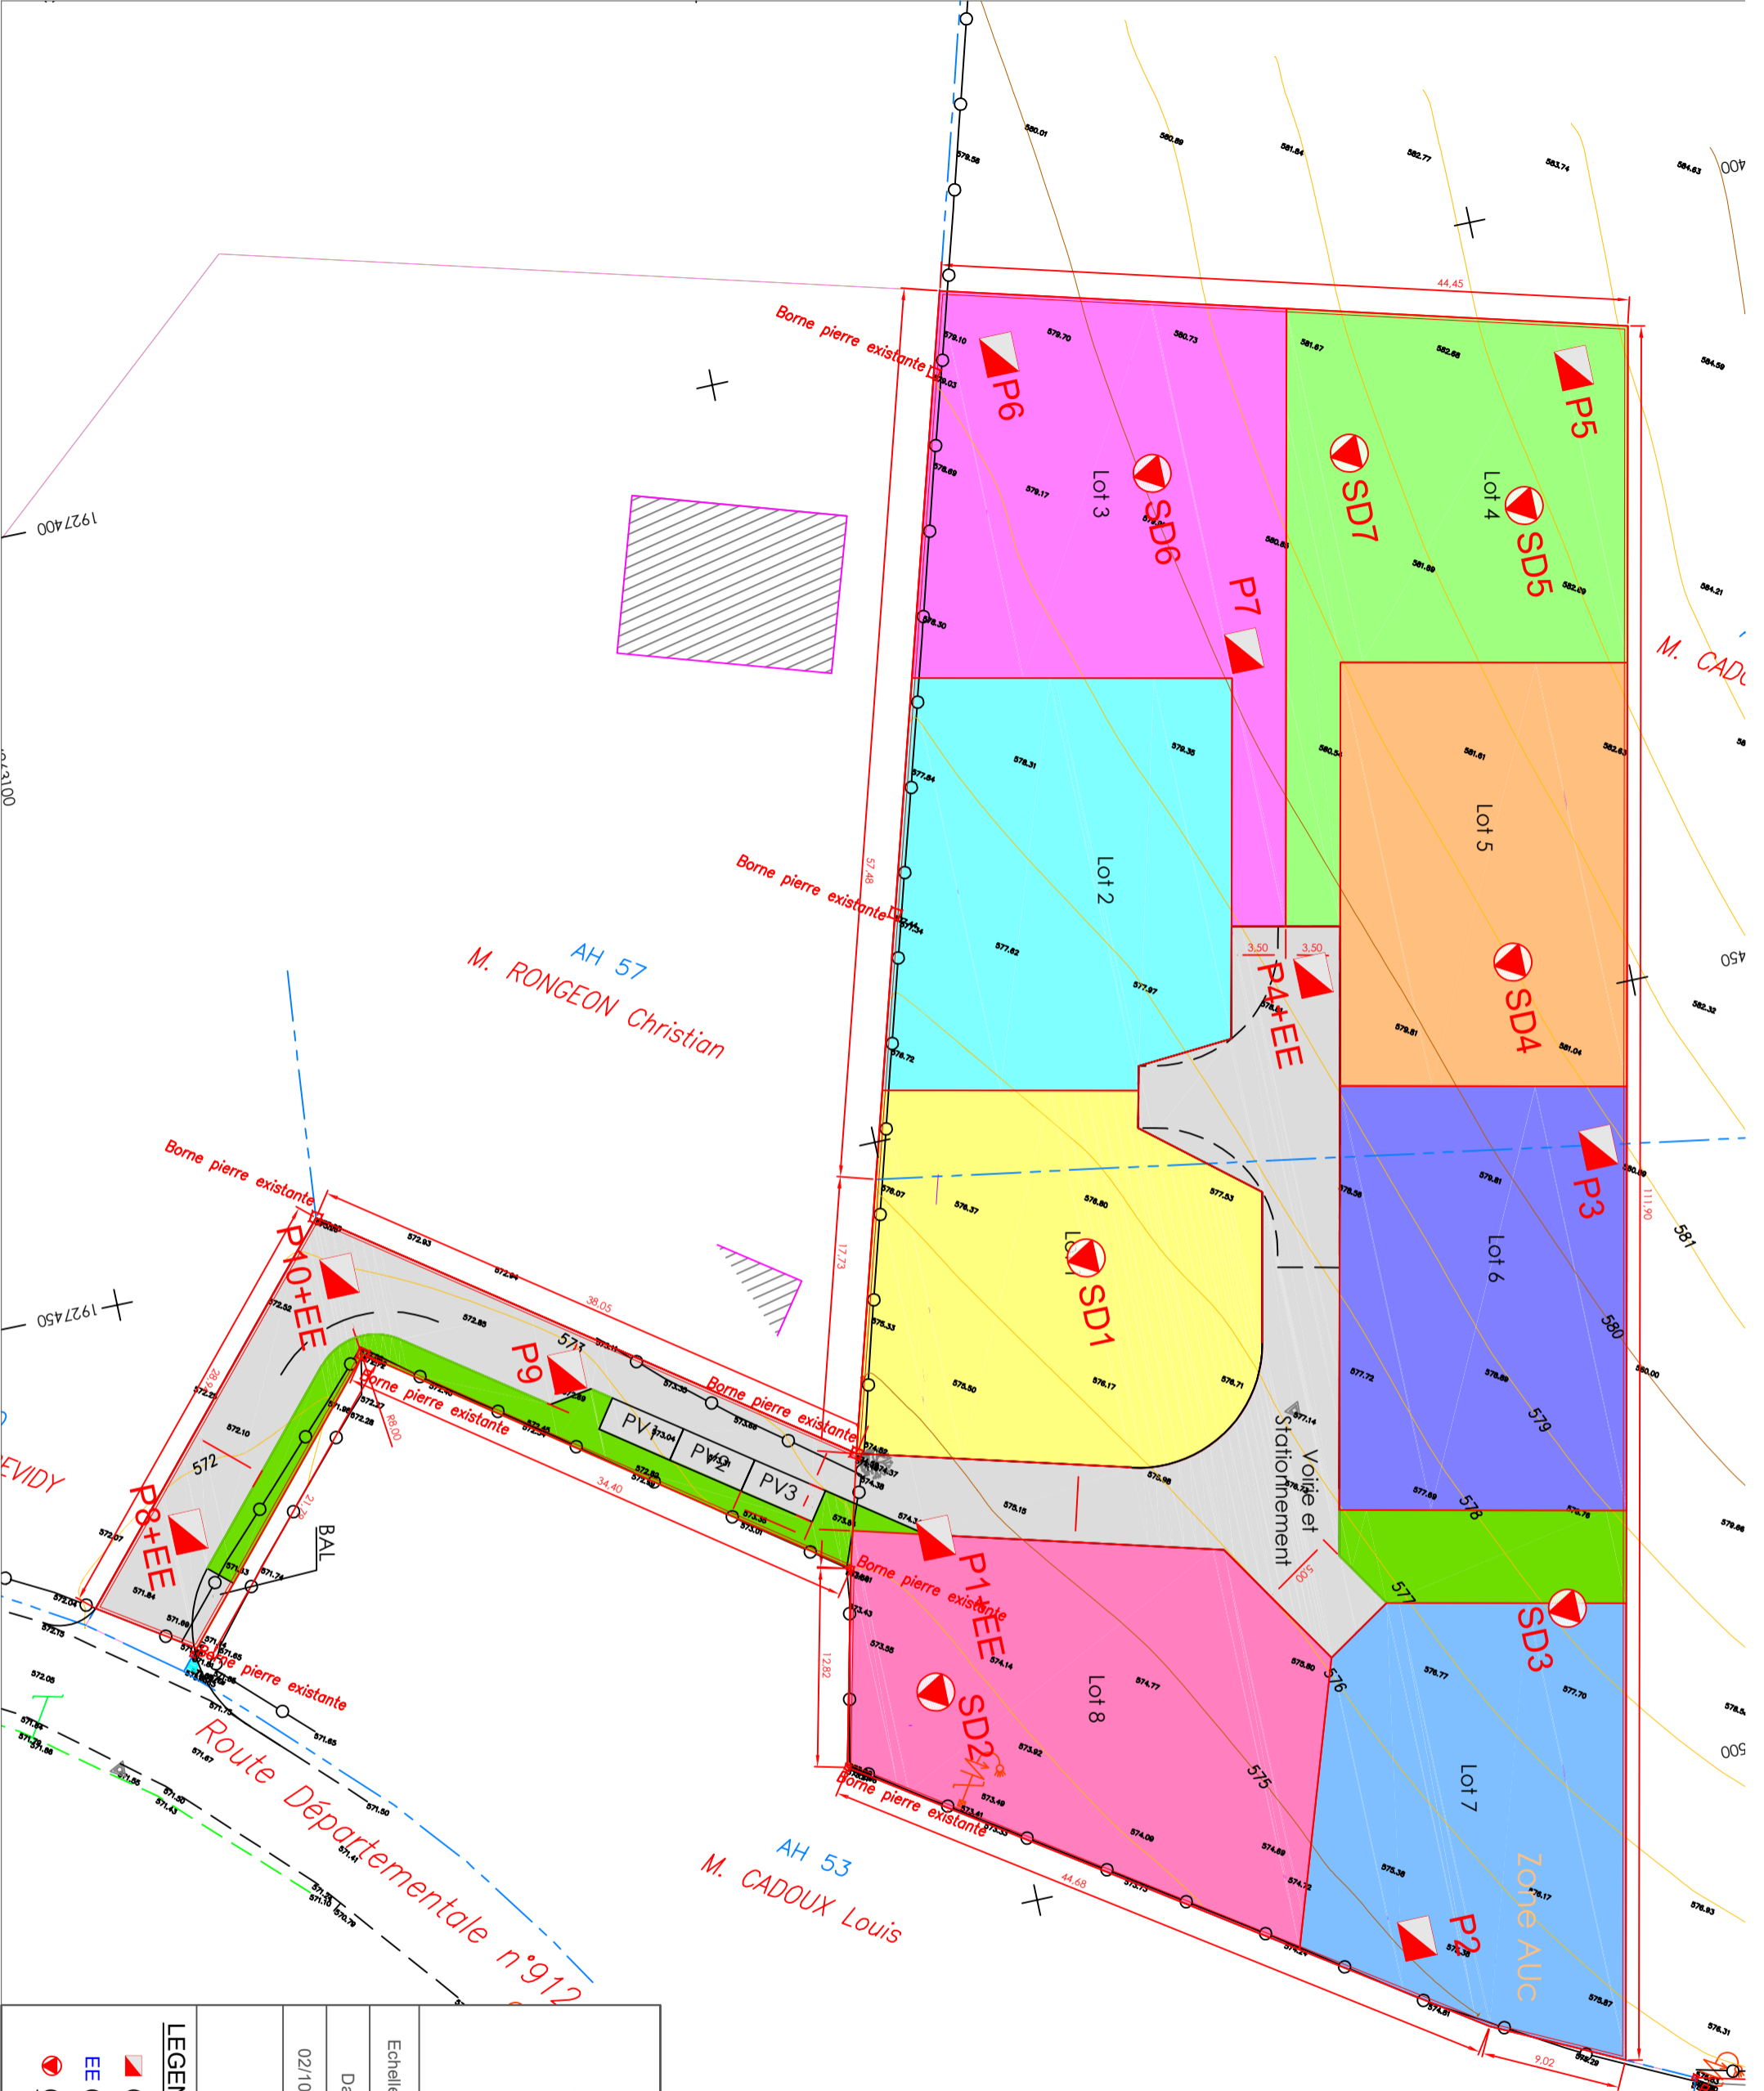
Borne pierre existante
P6
Lot 3
SD6
P7
SD7
Lot 4
SD5
P5
44,45
M. CADO
Lot 2
Lot 5
Borne pierre existante
3,50
3,50
P4+EE
SD4
AH 57
M. RONGEON Christian
1927400
1927450
Borne pierre existante
P10+EE
Lot 1
SD1
P3
Lot 6
581
580
579
578
577
576
575
572
P9
PV1
PV2
PV3
Borne pierre existante
Borne pierre existante
Voirie et Stationnement
P8+EE
BAL
P1+EE
Borne pierre existante
Lot 8
SD2
SD3
Lot 7
Zone AUc
P2
Borne pierre existante
Borne pierre existante
Route Départementale n°912
AH 53
M. CADOUX Louis
EVIDY
38,05
34,40
57,48
17,73
12,82
111,90
44,68
9,02
LEGEN
EE
02/10
Da
Echelle